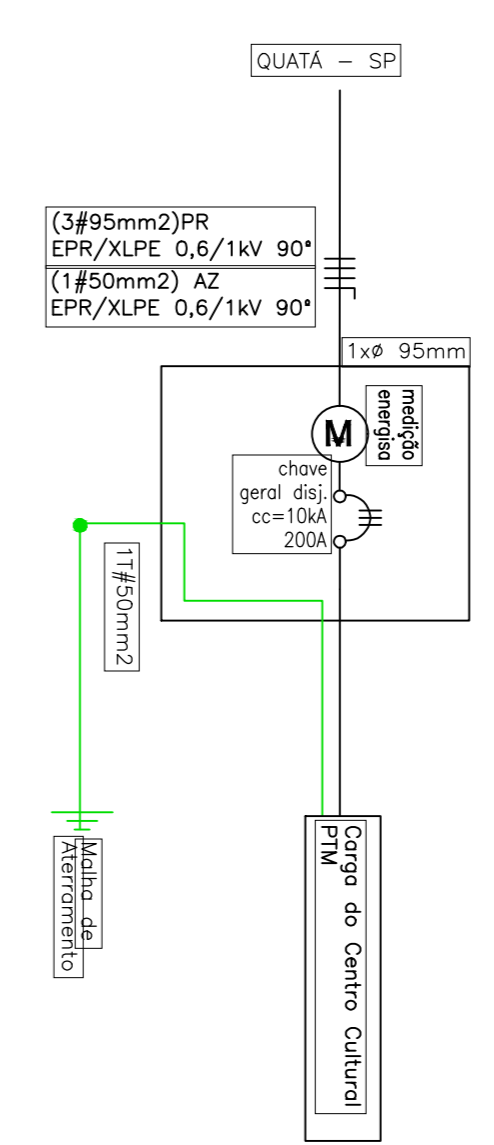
QUATÁ – SP

(3#95mm2)PR
EPR/XLPE 0,6/1kV 90°

(1#50mm2) AZ
EPR/XLPE 0,6/1kV 90°

1xø 95mm

M

medição
energisa

chave
geral disj.
cc=10kA
200A

1T#50mm2

Malha de
Aterramento

Carga do Centro Cultural
PTM